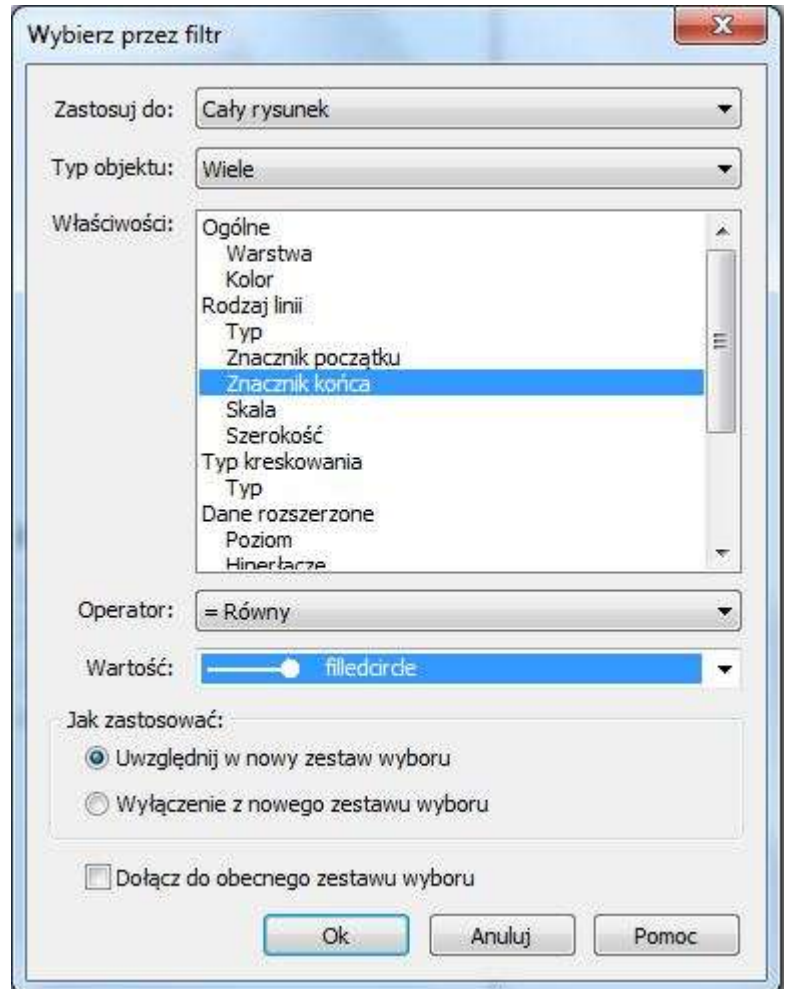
Wybierz przez filtr

Zastosuj do: Cały rysunek

Typ objektu: Wiele

Właściwości: Ogólne
Warstwa
Kolor
Rodzaj linii
Typ
Znacznik początku
Znacznik końca
Skala
Szerokość
Typ kreskowania
Typ
Dane rozszerzone
Poziom
Hiperłącze

Operator: = Równy

Wartość: filledcircle

Jak zastosować:
Uwzględnij w nowy zestaw wyboru
Wyłączenie z nowego zestawu wyboru

Dołącz do obecnego zestawu wyboru

Ok Anuluj Pomoc